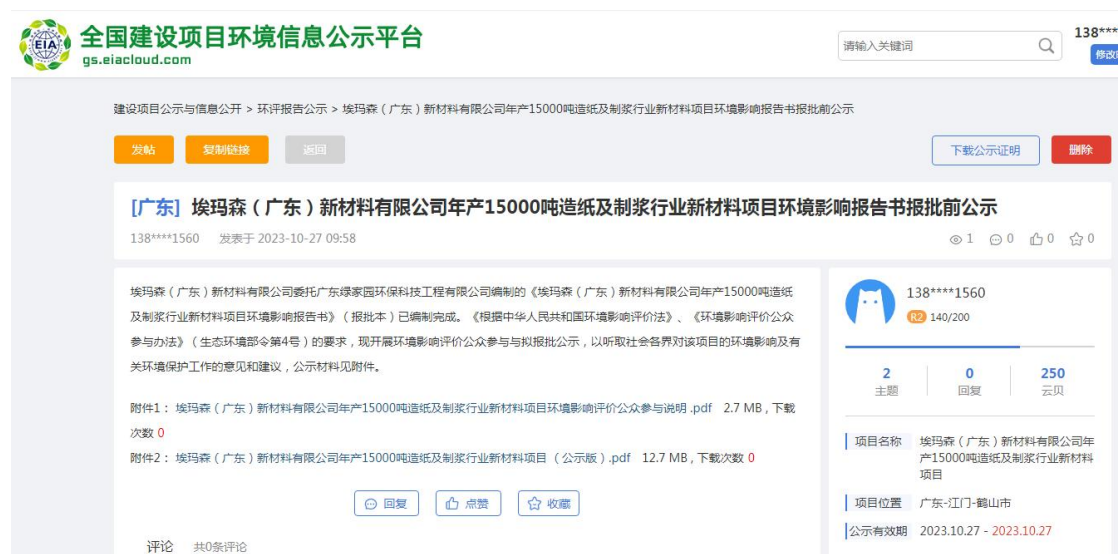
EIA 全国建设项目环境信息公示平台
gs.eiacloud.com

请输入关键词

138***
修改

建设项目公示与信息公开 > 环评报告公示 > 埃玛森（广东）新材料有限公司年产15000吨造纸及制浆行业新材料项目环境影响报告书报批前公示

发帖 复制链接 返回

下载公示证明 删除

[广东] 埃玛森（广东）新材料有限公司年产15000吨造纸及制浆行业新材料项目环境影响报告书报批前公示

138****1560 发表于 2023-10-27 09:58

1 0 0 0

埃玛森（广东）新材料有限公司委托广东绿家园环保科技工程有限公司编制的《埃玛森（广东）新材料有限公司年产15000吨造纸及制浆行业新材料项目环境影响报告书》（报批本）已编制完成。《根据中华人民共和国环境影响评价法》、《环境影响评价公众参与办法》（生态环境部令第4号）的要求，现开展环境影响评价公众参与与拟报批公示，以听取社会各界对该项目的环境影响及有关环境保护工作的意见和建议，公示材料见附件。

附件1：埃玛森（广东）新材料有限公司年产15000吨造纸及制浆行业新材料项目环境影响评价公众参与说明 .pdf 2.7 MB，下载次数 0

附件2：埃玛森（广东）新材料有限公司年产15000吨造纸及制浆行业新材料项目（公示版）.pdf 12.7 MB，下载次数 0

回复 点赞 收藏

评论 共0条评论

138****1560
R2 140/200

| 2 | 0 | 250 |
|---|---|---|
| 主题 | 回复 | 云贝 |

项目名称 埃玛森（广东）新材料有限公司年产15000吨造纸及制浆行业新材料项目

项目位置 广东-江门-鹤山市

公示有效期 2023.10.27 - 2023.10.27